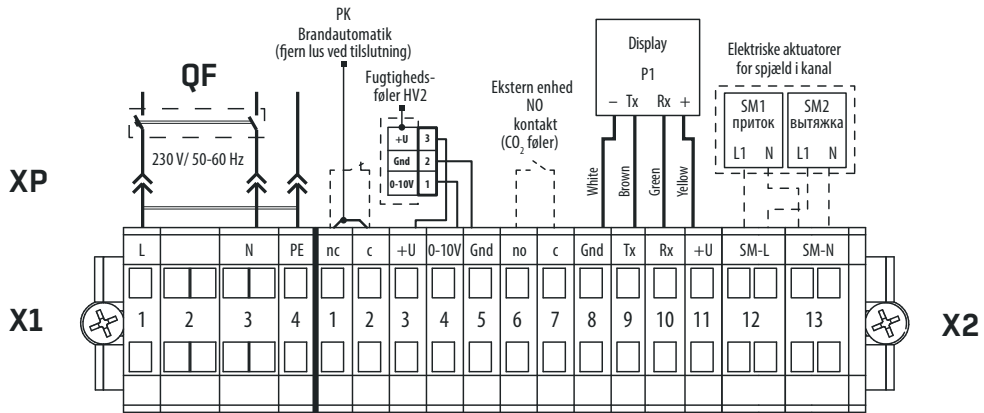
PK
Brandautomatik
(fjern lus ved tilslutning)

Fugtigheds-
føler HV2

Display
P1
– Tx Rx +

Elektriske aktuatorer
for spjæld i kanal

QF

Ekstern enhed
NO
kontakt
($CO_2$ føler)

SM1
приток
L1 N

SM2
вытяжка
L1 N

+U 3
Gnd 2
0-10V 1

230 V/ 50-60 Hz

White
Brown
Green
Yellow

XP

| L | | N | PE | nc | c | +U | 0-10V | Gnd | no | c | Gnd | Tx | Rx | +U | SM-L | SM-N |
|---|---|---|---|---|---|---|---|---|---|---|---|---|---|---|---|---|
| 1 | 2 | 3 | 4 | 1 | 2 | 3 | 4 | 5 | 6 | 7 | 8 | 9 | 10 | 11 | 12 | 13 |

X1

X2